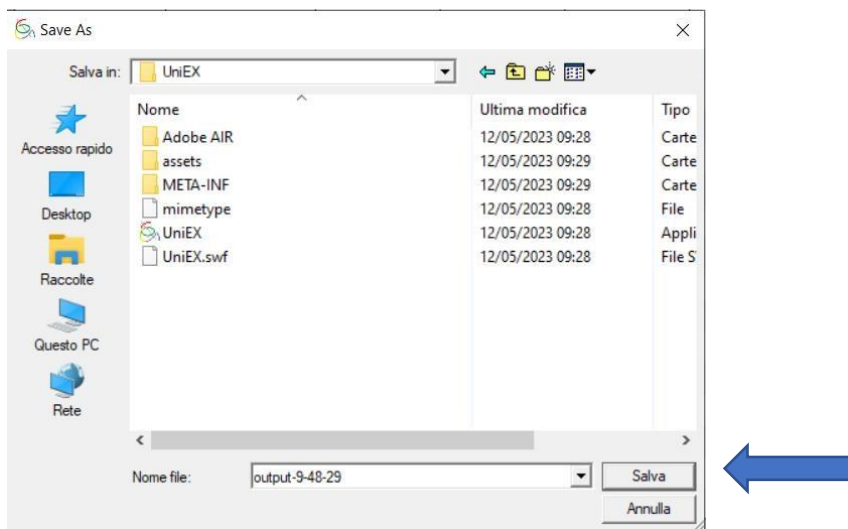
Save As

Salva in: UniEX

Accesso rapido
Desktop
Raccolte
Questo PC
Rete

| Nome | Ultima modifica | Tipo |
|---|---|---|
| Adobe AIR | 12/05/2023 09:28 | Carte |
| assets | 12/05/2023 09:29 | Carte |
| META-INF | 12/05/2023 09:29 | Carte |
| mimetype | 12/05/2023 09:28 | File |
| UniEX | 12/05/2023 09:28 | Appli |
| UniEX.swf | 12/05/2023 09:28 | File S |

Nome file: output-9-48-29

Salva
Annulla